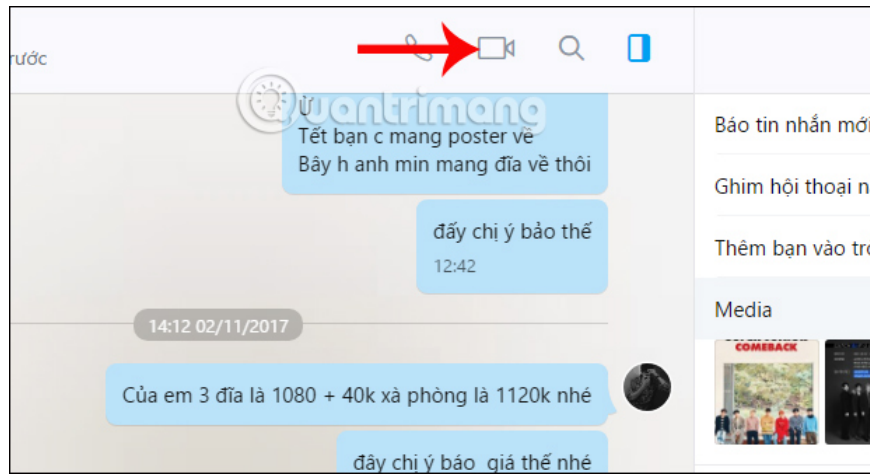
rước

uantrimang

Ừ
Tết bạn c mang poster về
Bây h anh min mang đĩa về thôi

đấy chị ý bảo thế
12:42

14:12 02/11/2017

Của em 3 đĩa là 1080 + 40k xà phòng là 1120k nhé

đây chị ý báo giá thế nhé

Báo tin nhắn mới

Ghim hội thoại n

Thêm bạn vào tr

Media

COMEBACK